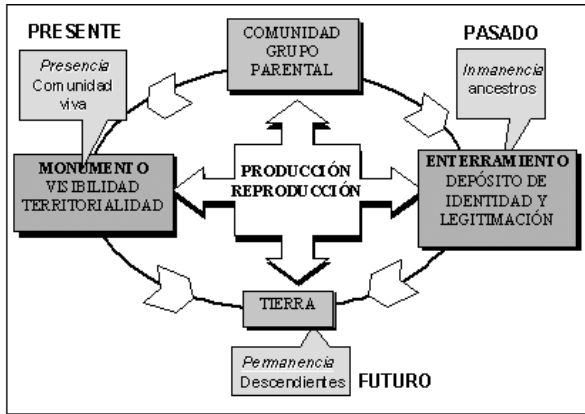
PRESENTE

COMUNIDAD GRUPO PARENTAL

PASADO

Presencia Comunidad viva

Inmanencia ancestros

MONUMENTO VISIBILIDAD TERRITORIALIDAD

PRODUCCIÓN REPRODUCCIÓN

ENTERRAMIENTO DEPÓSITO DE IDENTIDAD Y LEGITIMACIÓN

TIERRA

Permanencia Descendientes

FUTURO